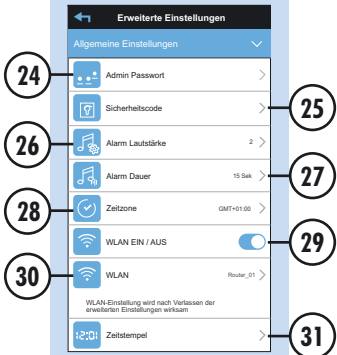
Erweiterte Einstellungen

Allgemeine Einstellungen

24

Admin Passwort

Sicherheitscode

25

26

Alarm Lautstärke 2

Alarm Dauer 15 Sek

27

28

Zeitzone GMT+01:00

WLAN EIN / AUS

29

30

WLAN Router_01

WLAN-Einstellung wird nach Verlassen der erweiterten Einstellungen wirksam

12:01 Zeitstempel

31